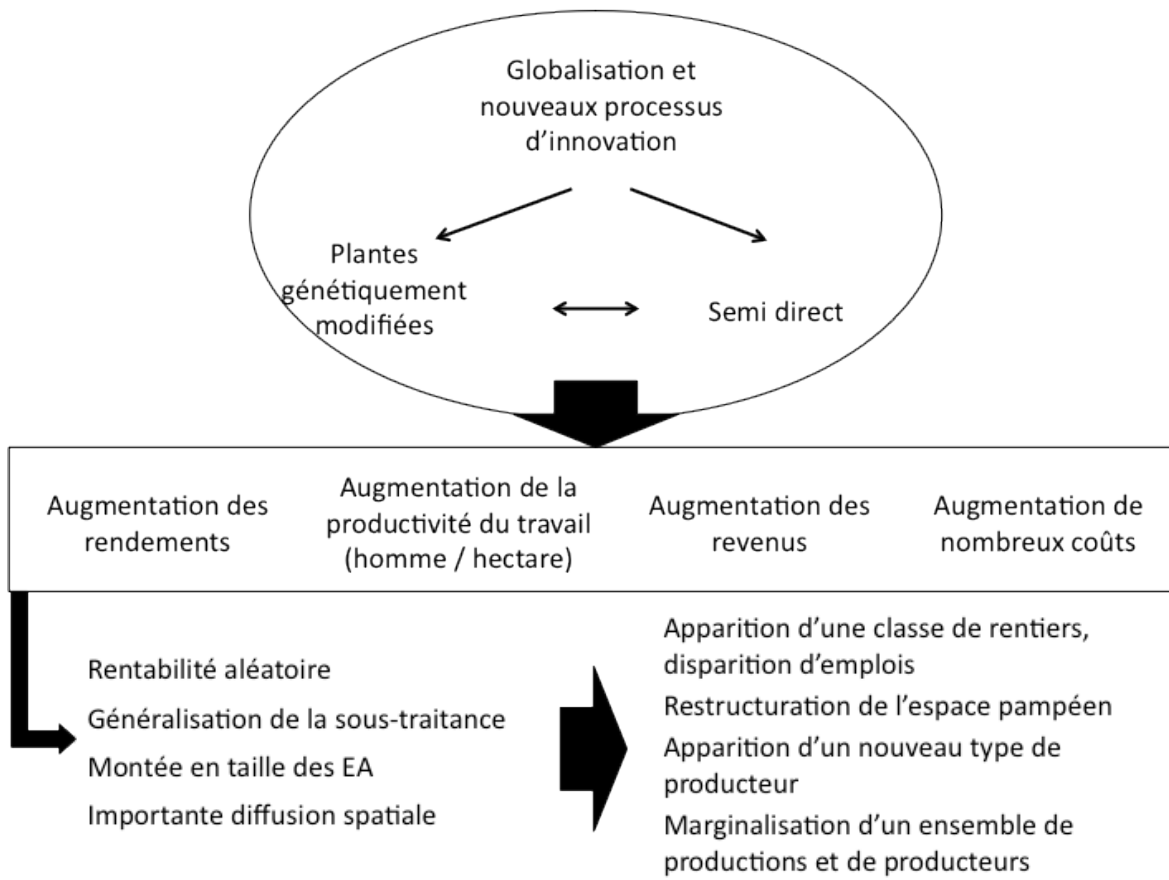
Globalisation et nouveaux processus d’innovation

Plantes génétiquement modifiées

Semi direct

Augmentation des rendements

Augmentation de la productivité du travail (homme / hectare)

Augmentation des revenus

Augmentation de nombreux coûts

Rentabilité aléatoire

Généralisation de la sous-traitance

Montée en taille des EA

Importante diffusion spatiale

Apparition d’une classe de rentiers, disparition d’emplois

Restructuration de l’espace pampéen

Apparition d’un nouveau type de producteur

Marginalisation d’un ensemble de productions et de producteurs